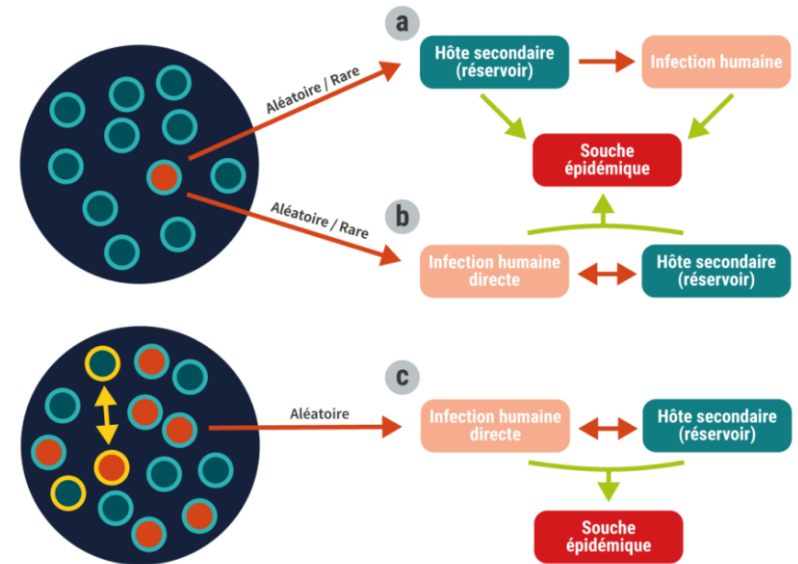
Aléatoire / Rare

a

Hôte secondaire (réservoir)

Infection humaine

Souche épidémique

Aléatoire / Rare

b

Infection humaine directe

Hôte secondaire (réservoir)

Aléatoire

c

Infection humaine directe

Hôte secondaire (réservoir)

Souche épidémique